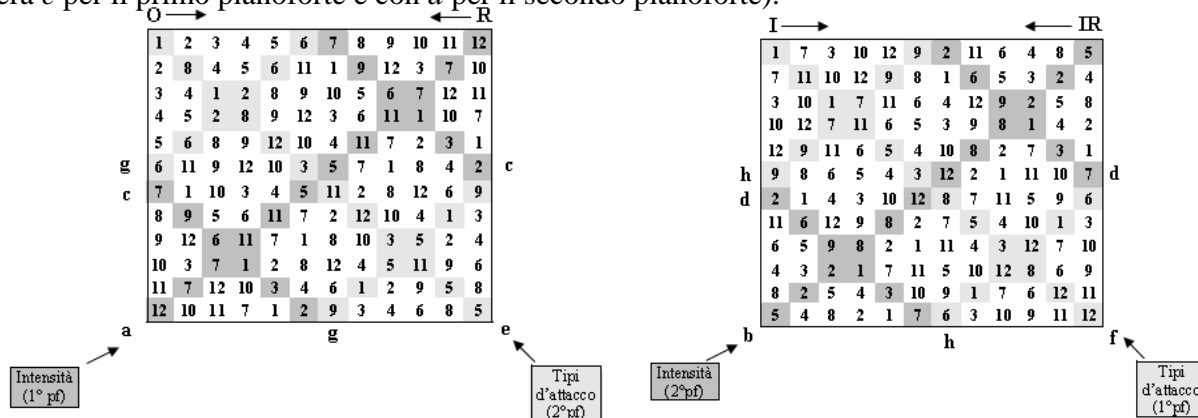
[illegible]era e per il primo pianoforte e con a per il secondo pianoforte).

O ⟶ ⟵ R

| 1 | 2 | 3 | 4 | 5 | 6 | 7 | 8 | 9 | 10 | 11 | 12 |
|---|---|---|---|---|---|---|---|---|---|---|---|
| 2 | 8 | 4 | 5 | 6 | 11 | 1 | 9 | 12 | 3 | 7 | 10 |
| 3 | 4 | 1 | 2 | 8 | 9 | 10 | 5 | 6 | 7 | 12 | 11 |
| 4 | 5 | 2 | 8 | 9 | 12 | 3 | 6 | 11 | 1 | 10 | 7 |
| 5 | 6 | 8 | 9 | 12 | 10 | 4 | 11 | 7 | 2 | 3 | 1 |
| 6 | 11 | 9 | 12 | 10 | 3 | 5 | 7 | 1 | 8 | 4 | 2 |
| 7 | 1 | 10 | 3 | 4 | 5 | 11 | 2 | 8 | 12 | 6 | 9 |
| 8 | 9 | 5 | 6 | 11 | 7 | 2 | 12 | 10 | 4 | 1 | 3 |
| 9 | 12 | 6 | 11 | 7 | 1 | 8 | 10 | 3 | 5 | 2 | 4 |
| 10 | 3 | 7 | 1 | 2 | 8 | 12 | 4 | 5 | 11 | 9 | 6 |
| 11 | 7 | 12 | 10 | 3 | 4 | 6 | 1 | 2 | 9 | 5 | 8 |
| 12 | 10 | 11 | 7 | 1 | 2 | 9 | 3 | 4 | 6 | 8 | 5 |

g c c a g e

Intensità (1° pf)

Tipi d'attacco (2°pf)

I ⟶ ⟵ IR

| 1 | 7 | 3 | 10 | 12 | 9 | 2 | 11 | 6 | 4 | 8 | 5 |
|---|---|---|---|---|---|---|---|---|---|---|---|
| 7 | 11 | 10 | 12 | 9 | 8 | 1 | 6 | 5 | 3 | 2 | 4 |
| 3 | 10 | 1 | 7 | 11 | 6 | 4 | 12 | 9 | 2 | 5 | 8 |
| 10 | 12 | 7 | 11 | 6 | 5 | 3 | 9 | 8 | 1 | 4 | 2 |
| 12 | 9 | 11 | 6 | 5 | 4 | 10 | 8 | 2 | 7 | 3 | 1 |
| 9 | 8 | 6 | 5 | 4 | 3 | 12 | 2 | 1 | 11 | 10 | 7 |
| 2 | 1 | 4 | 3 | 10 | 12 | 8 | 7 | 11 | 5 | 9 | 6 |
| 11 | 6 | 12 | 9 | 8 | 2 | 7 | 5 | 4 | 10 | 1 | 3 |
| 6 | 5 | 9 | 8 | 2 | 1 | 11 | 4 | 3 | 12 | 7 | 10 |
| 4 | 3 | 2 | 1 | 7 | 11 | 5 | 10 | 12 | 8 | 6 | 9 |
| 8 | 2 | 5 | 4 | 3 | 10 | 9 | 1 | 7 | 6 | 12 | 11 |
| 5 | 4 | 8 | 2 | 1 | 7 | 6 | 3 | 10 | 9 | 11 | 12 |

h d d b h f

Intensità (2°pf)

Tipi d'attacco (1°pf)